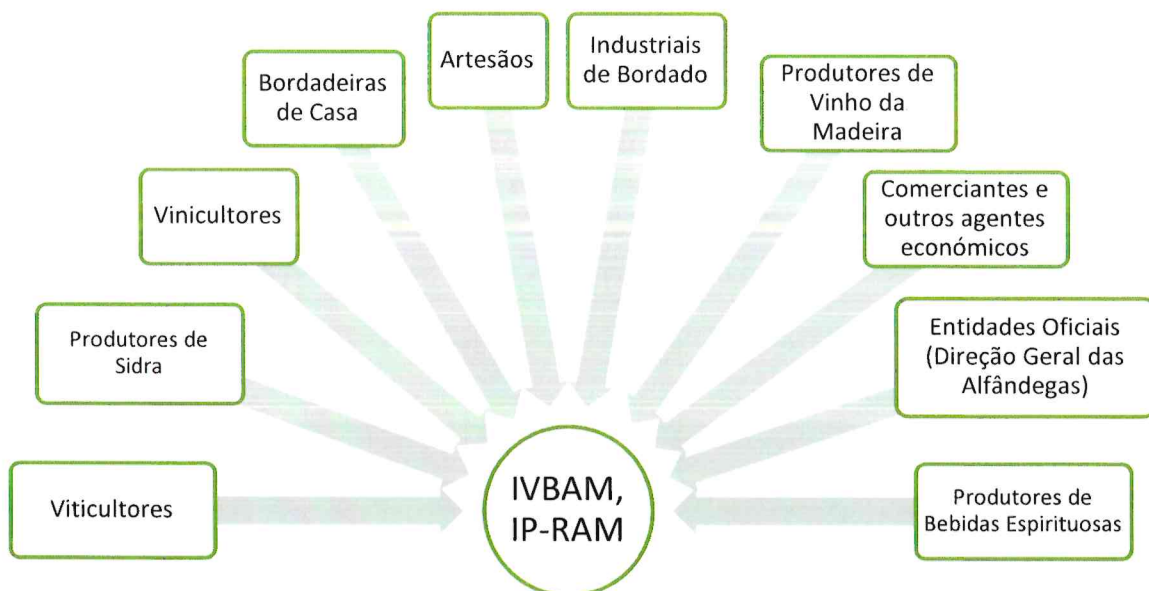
Artesãos

Industriais de Bordado

Bordadeiras de Casa

Produtores de Vinho da Madeira

Vinicultores

Comerciantes e outros agentes económicos

Produtores de Sidra

Entidades Oficiais (Direção Geral das Alfândegas)

Viticultores

IVBAM, IP-RAM

Produtores de Bebidas Espirituosas